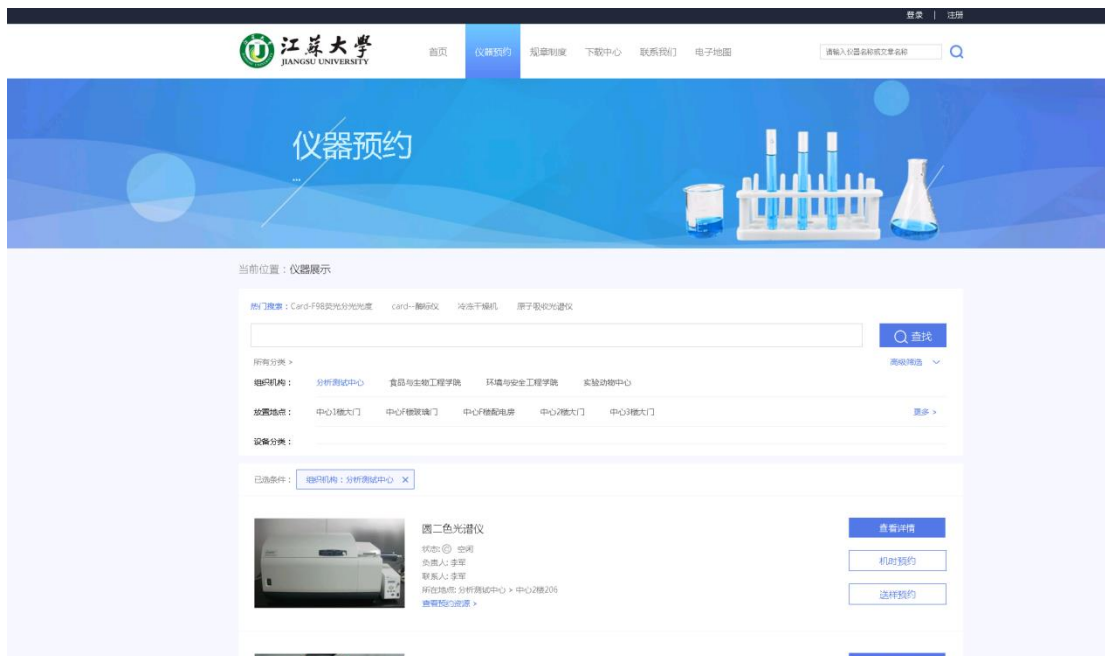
登录 | 注册

江苏大学
JIANGSU UNIVERSITY

首页 仪器预约 规章制度 下载中心 联系我们 电子地图

请输入仪器名称或文章名称

仪器预约

当前位置：仪器展示

热门搜索：Card-F98荧光分光光度 card--酶标仪 冷冻干燥机 原子吸收光谱仪

查找

所有分类 >

高级筛选

组织机构： 分析测试中心 食品与生物工程学院 环境与安全工程学院 实验动物中心

放置地点： 中心1楼大门 中心F楼玻璃门 中心F楼配电房 中心2楼大门 中心3楼大门 更多 >

设备分类：

已选条件： 组织机构：分析测试中心 ×

圆二色光谱仪
状态: 空闲
负责人: 李军
联系人: 李军
所在地点: 分析测试中心 > 中心2楼206
查看预约资源 >

查看详情
机时预约
送样预约